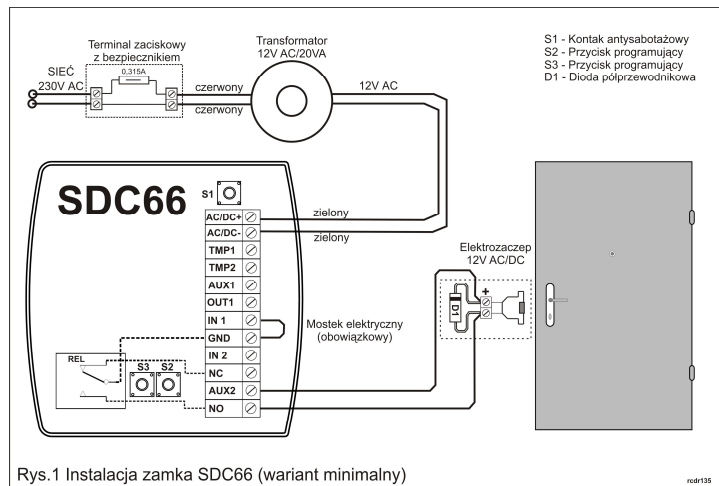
Terminal zaciskowy z bezpiecznikiem

0,315A

SIEĆ 230V AC

czerwony

czerwony

Transformator 12V AC/20VA

12V AC

S1 - Kontak antysabotażowy
S2 - Przycisk programujący
S3 - Przycisk programujący
D1 - Dioda półprzewodnikowa

SDC66

S1

AC/DC+
AC/DC-
TMP1
TMP2
AUX1
OUT1
IN 1
GND
IN 2
NC
AUX2
NO

zielony

zielony

Elektrozaczep 12V AC/DC

+

D1

Mostek elektryczny (obowiązkowy)

REL

S3

S2

Rys.1 Instalacja zamka SDC66 (wariant minimalny)

rcdr135